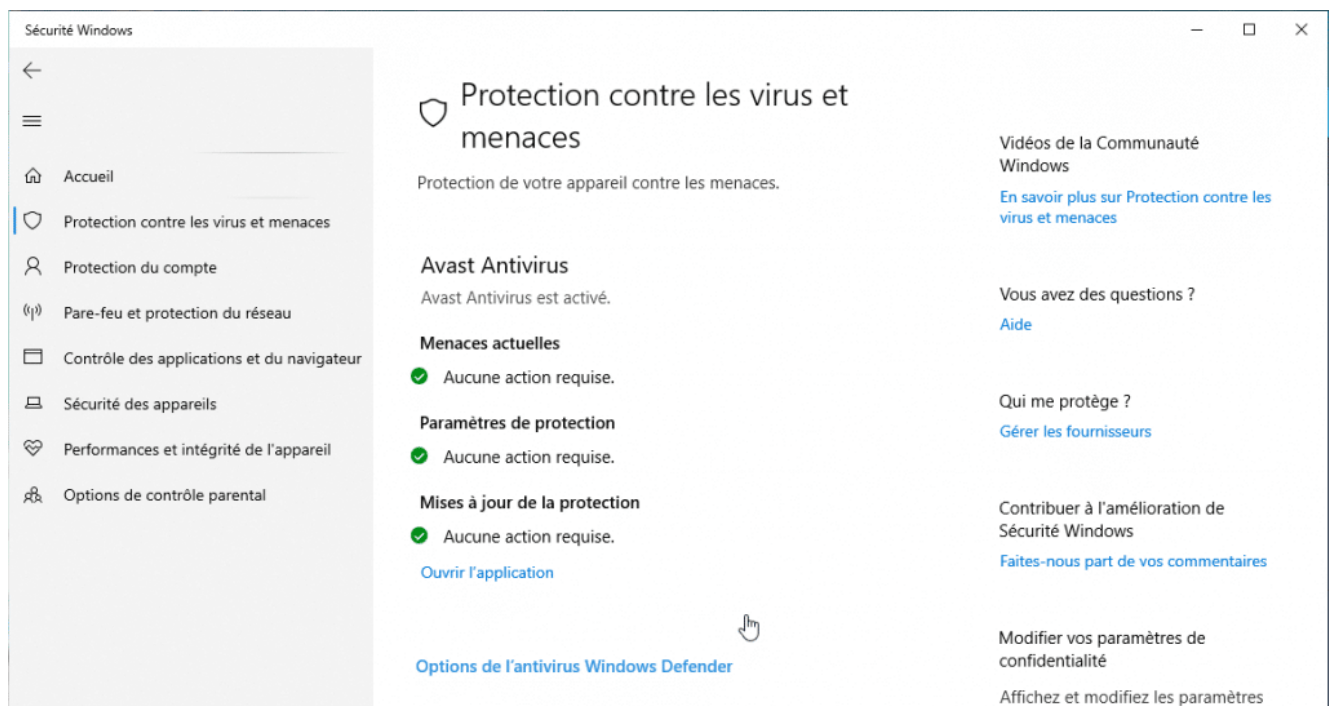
Sécurité Windows

Accueil
Protection contre les virus et menaces
Protection du compte
Pare-feu et protection du réseau
Contrôle des applications et du navigateur
Sécurité des appareils
Performances et intégrité de l'appareil
Options de contrôle parental

Protection contre les virus et menaces

Protection de votre appareil contre les menaces.

Avast Antivirus
Avast Antivirus est activé.

Menaces actuelles
Aucune action requise.

Paramètres de protection
Aucune action requise.

Mises à jour de la protection
Aucune action requise.

Ouvrir l'application

Options de l'antivirus Windows Defender

Vidéos de la Communauté Windows
En savoir plus sur Protection contre les virus et menaces

Vous avez des questions ?
Aide

Qui me protège ?
Gérer les fournisseurs

Contribuer à l'amélioration de Sécurité Windows
Faites-nous part de vos commentaires

Modifier vos paramètres de confidentialité

Affichez et modifiez les paramètres